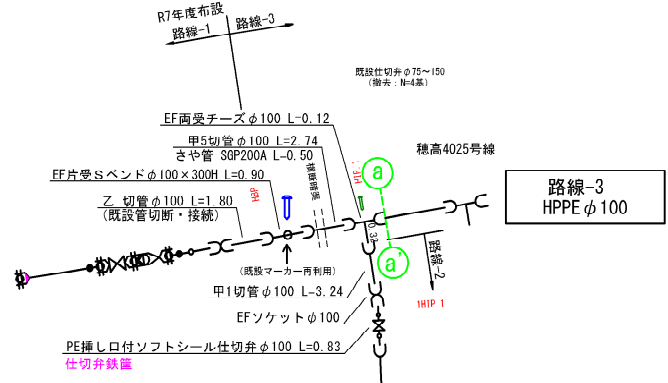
R7年度布設

路線-1

路線-3

既設仕切弁φ75~150
(撤去:N=4基)

EF両受チーズφ100 L-0.12

甲5切管φ100 L=2.74

さや管 SGP200A L-0.50

穂高4025号線

FF片受Sベンドφ100×300H L=0.90

HP

側溝横断

HP

ⓐ

路線-3
HPPEφ100

乙 切管φ100 L=1.80
(既設管切断・接続)

0.3

ⓐ'

路線-2

(既設マーカー再利用)

1H1P 1

甲1切管φ100 L-3.24

EFソケットφ100

PE挿し口付ソフトシール仕切弁φ100 L=0.83

仕切弁鉄筐